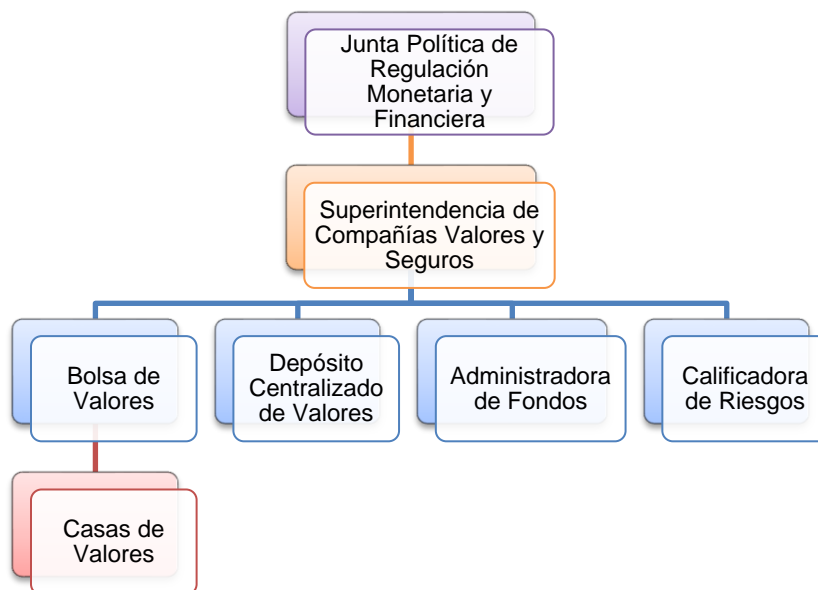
Junta Política de Regulación Monetaria y Financiera

Superintendencia de Compañías Valores y Seguros

Bolsa de Valores

Depósito Centralizado de Valores

Administradora de Fondos

Calificadora de Riesgos

Casas de Valores